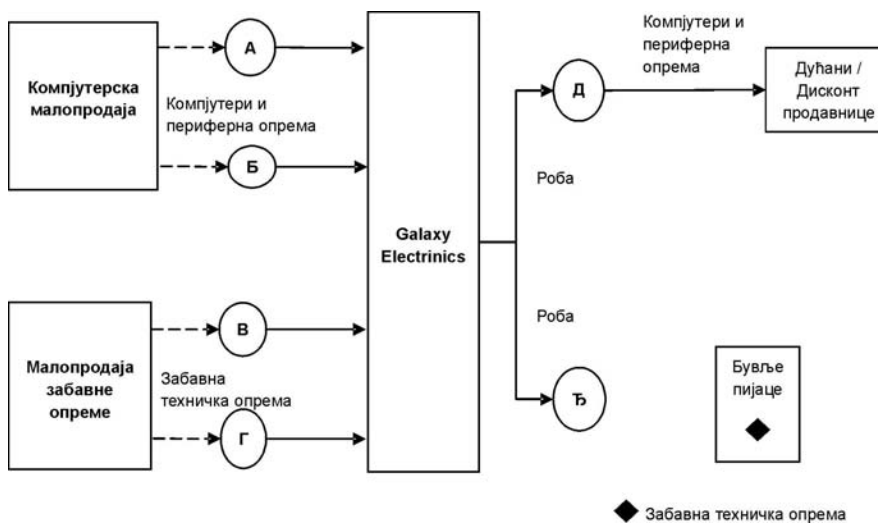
Компјутерска малопродаја

А

Компјутери и периферна опрема

Б

Малопродаја забавне опреме

В

Забавна техничка опрема

Г

Galaxy Electrinics

Компјутери и периферна опрема

Д

Дућани / Дисконт продавнице

Роба

Роба

Ђ

Бувље пијаце

◆

◆ Забавна техничка опрема